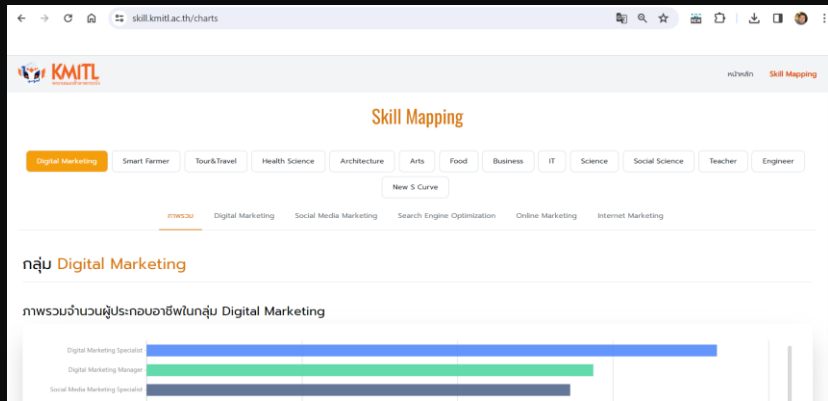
skill.kmitl.ac.th/charts

KMITL

หน้าหลัก Skill Mapping

Skill Mapping

Digital Marketing | Smart Farmer | Tour&Travel | Health Science | Architecture | Arts | Food | Business | IT | Science | Social Science | Teacher | Engineer | New S Curve

ภาพรวม | Digital Marketing | Social Media Marketing | Search Engine Optimization | Online Marketing | Internet Marketing

กลุ่ม Digital Marketing

ภาพรวมจำนวนผู้ประกอบอาชีพในกลุ่ม Digital Marketing

Digital Marketing Specialist
Digital Marketing Manager
Social Media Marketing Specialist